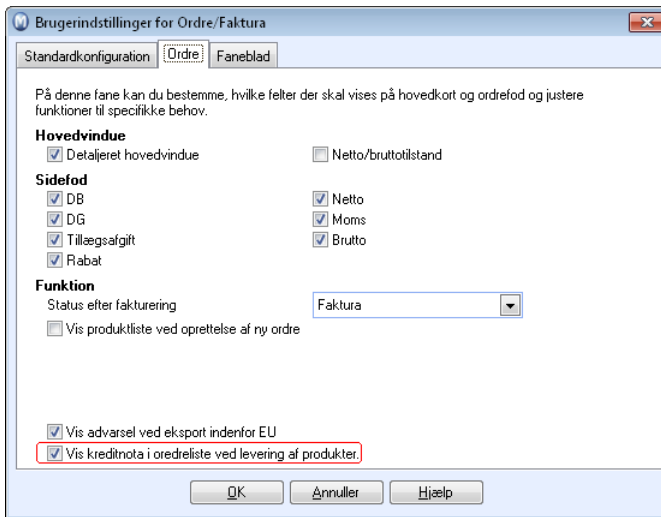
Brugerindstillinger for Ordre/Faktura

Standardkonfiguration | Ordre | Faneblad

På denne fane kan du bestemme, hvilke felter der skal vises på hovedkort og ordrefod og justere funktioner til specifikke behov.

Hovedvindue
☑ Detaljeret hovedvindue
☐ Netto/bruttotilstand

Sidefod
☑ DB
☑ DG
☑ Tillægsafgift
☑ Rabat
☑ Netto
☑ Moms
☑ Brutto

Funktion
Status efter fakturering
Faktura
☐ Vis produktliste ved oprettelse af ny ordre

☑ Vis advarsel ved eksport indenfor EU
☑ Vis kreditnota i oredreliste ved levering af produkter.

OK
Annuller
Hjælp